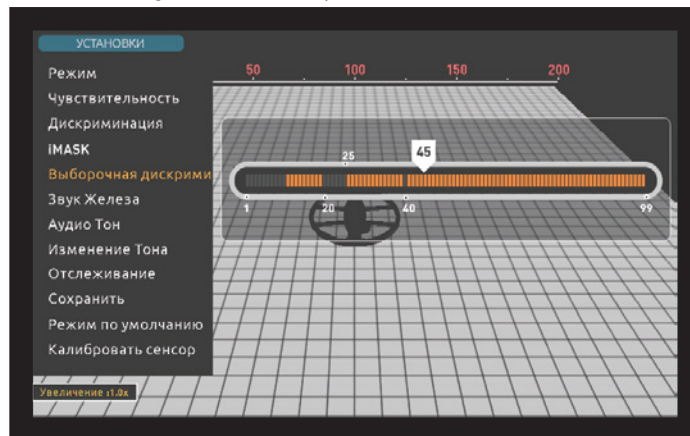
УСТАНОВКИ

Режим
Чувствительность
Дискриминация
iMASK
Выборочная дискрими
Звук Железа
Аудио Тон
Изменение Тона
Отслеживание
Сохранить
Режим по умолчанию
Калибровать сенсор

50 100 150 200

25
45
1 20 40 99

Увеличение x1.0x